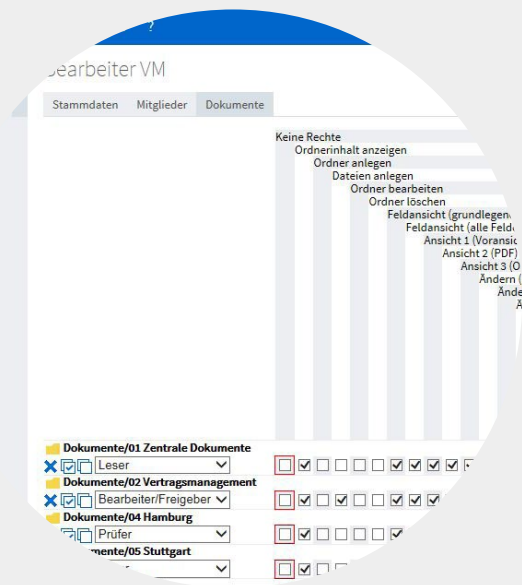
?

Bearbeiter VM

Stammdaten Mitglieder Dokumente

Keine Rechte
Ordnerinhalt anzeigen
Ordner anlegen
Dateien anlegen
Ordner bearbeiten
Ordner löschen
Feldansicht (grundlegen
Feldansicht (alle Feld
Ansicht 1 (Voransic
Ansicht 2 (PDF)
Ansicht 3 (O
Ändern (
Ände
Ä

Dokumente/01 Zentrale Dokumente
Leser
Dokumente/02 Vertragsmanagement
Bearbeiter/Freigeber
Dokumente/04 Hamburg
Prüfer
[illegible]mente/05 Stuttgart